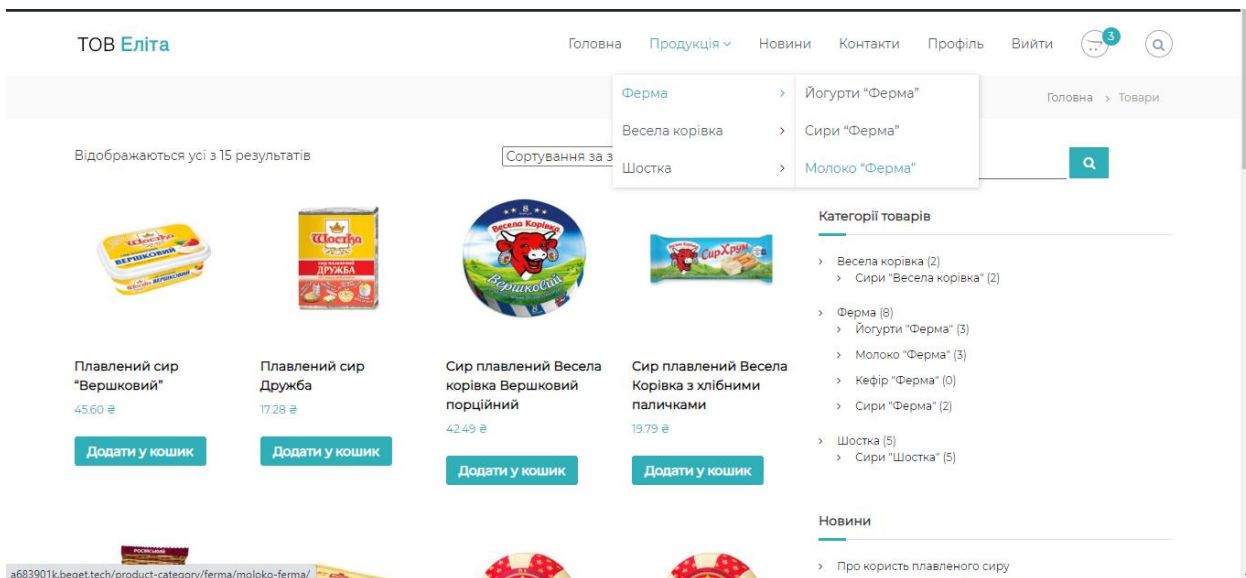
ТОВ Еліта

Головна Продукція Новини Контакти Профіль Вийти 3

Ферма › Йогурти "Ферма"
Весела корівка › Сири "Ферма"
Шостка › Молоко "Ферма"

Головна › Товари

Відображаються усі з 15 результатів

Сортування за з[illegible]

Плавлений сир "Вершковий"
45.60 ₴
Додати у кошик

Плавлений сир Дружба
17.28 ₴
Додати у кошик

Сир плавлений Весела корівка Вершковий порційний
42.49 ₴
Додати у кошик

Сир плавлений Весела Корівка з хлібними паличками
19.79 ₴
Додати у кошик

Категорії товарів

› Весела корівка (2)
› Сири "Весела корівка" (2)

› Ферма (8)
› Йогурти "Ферма" (3)
› Молоко "Ферма" (3)
› Кефір "Ферма" (0)
› Сири "Ферма" (2)

› Шостка (5)
› Сири "Шостка" (5)

Новини

› Про користь плавленого сиру

a683901k.beget.tech/product-category/ferma/moloko-ferma/